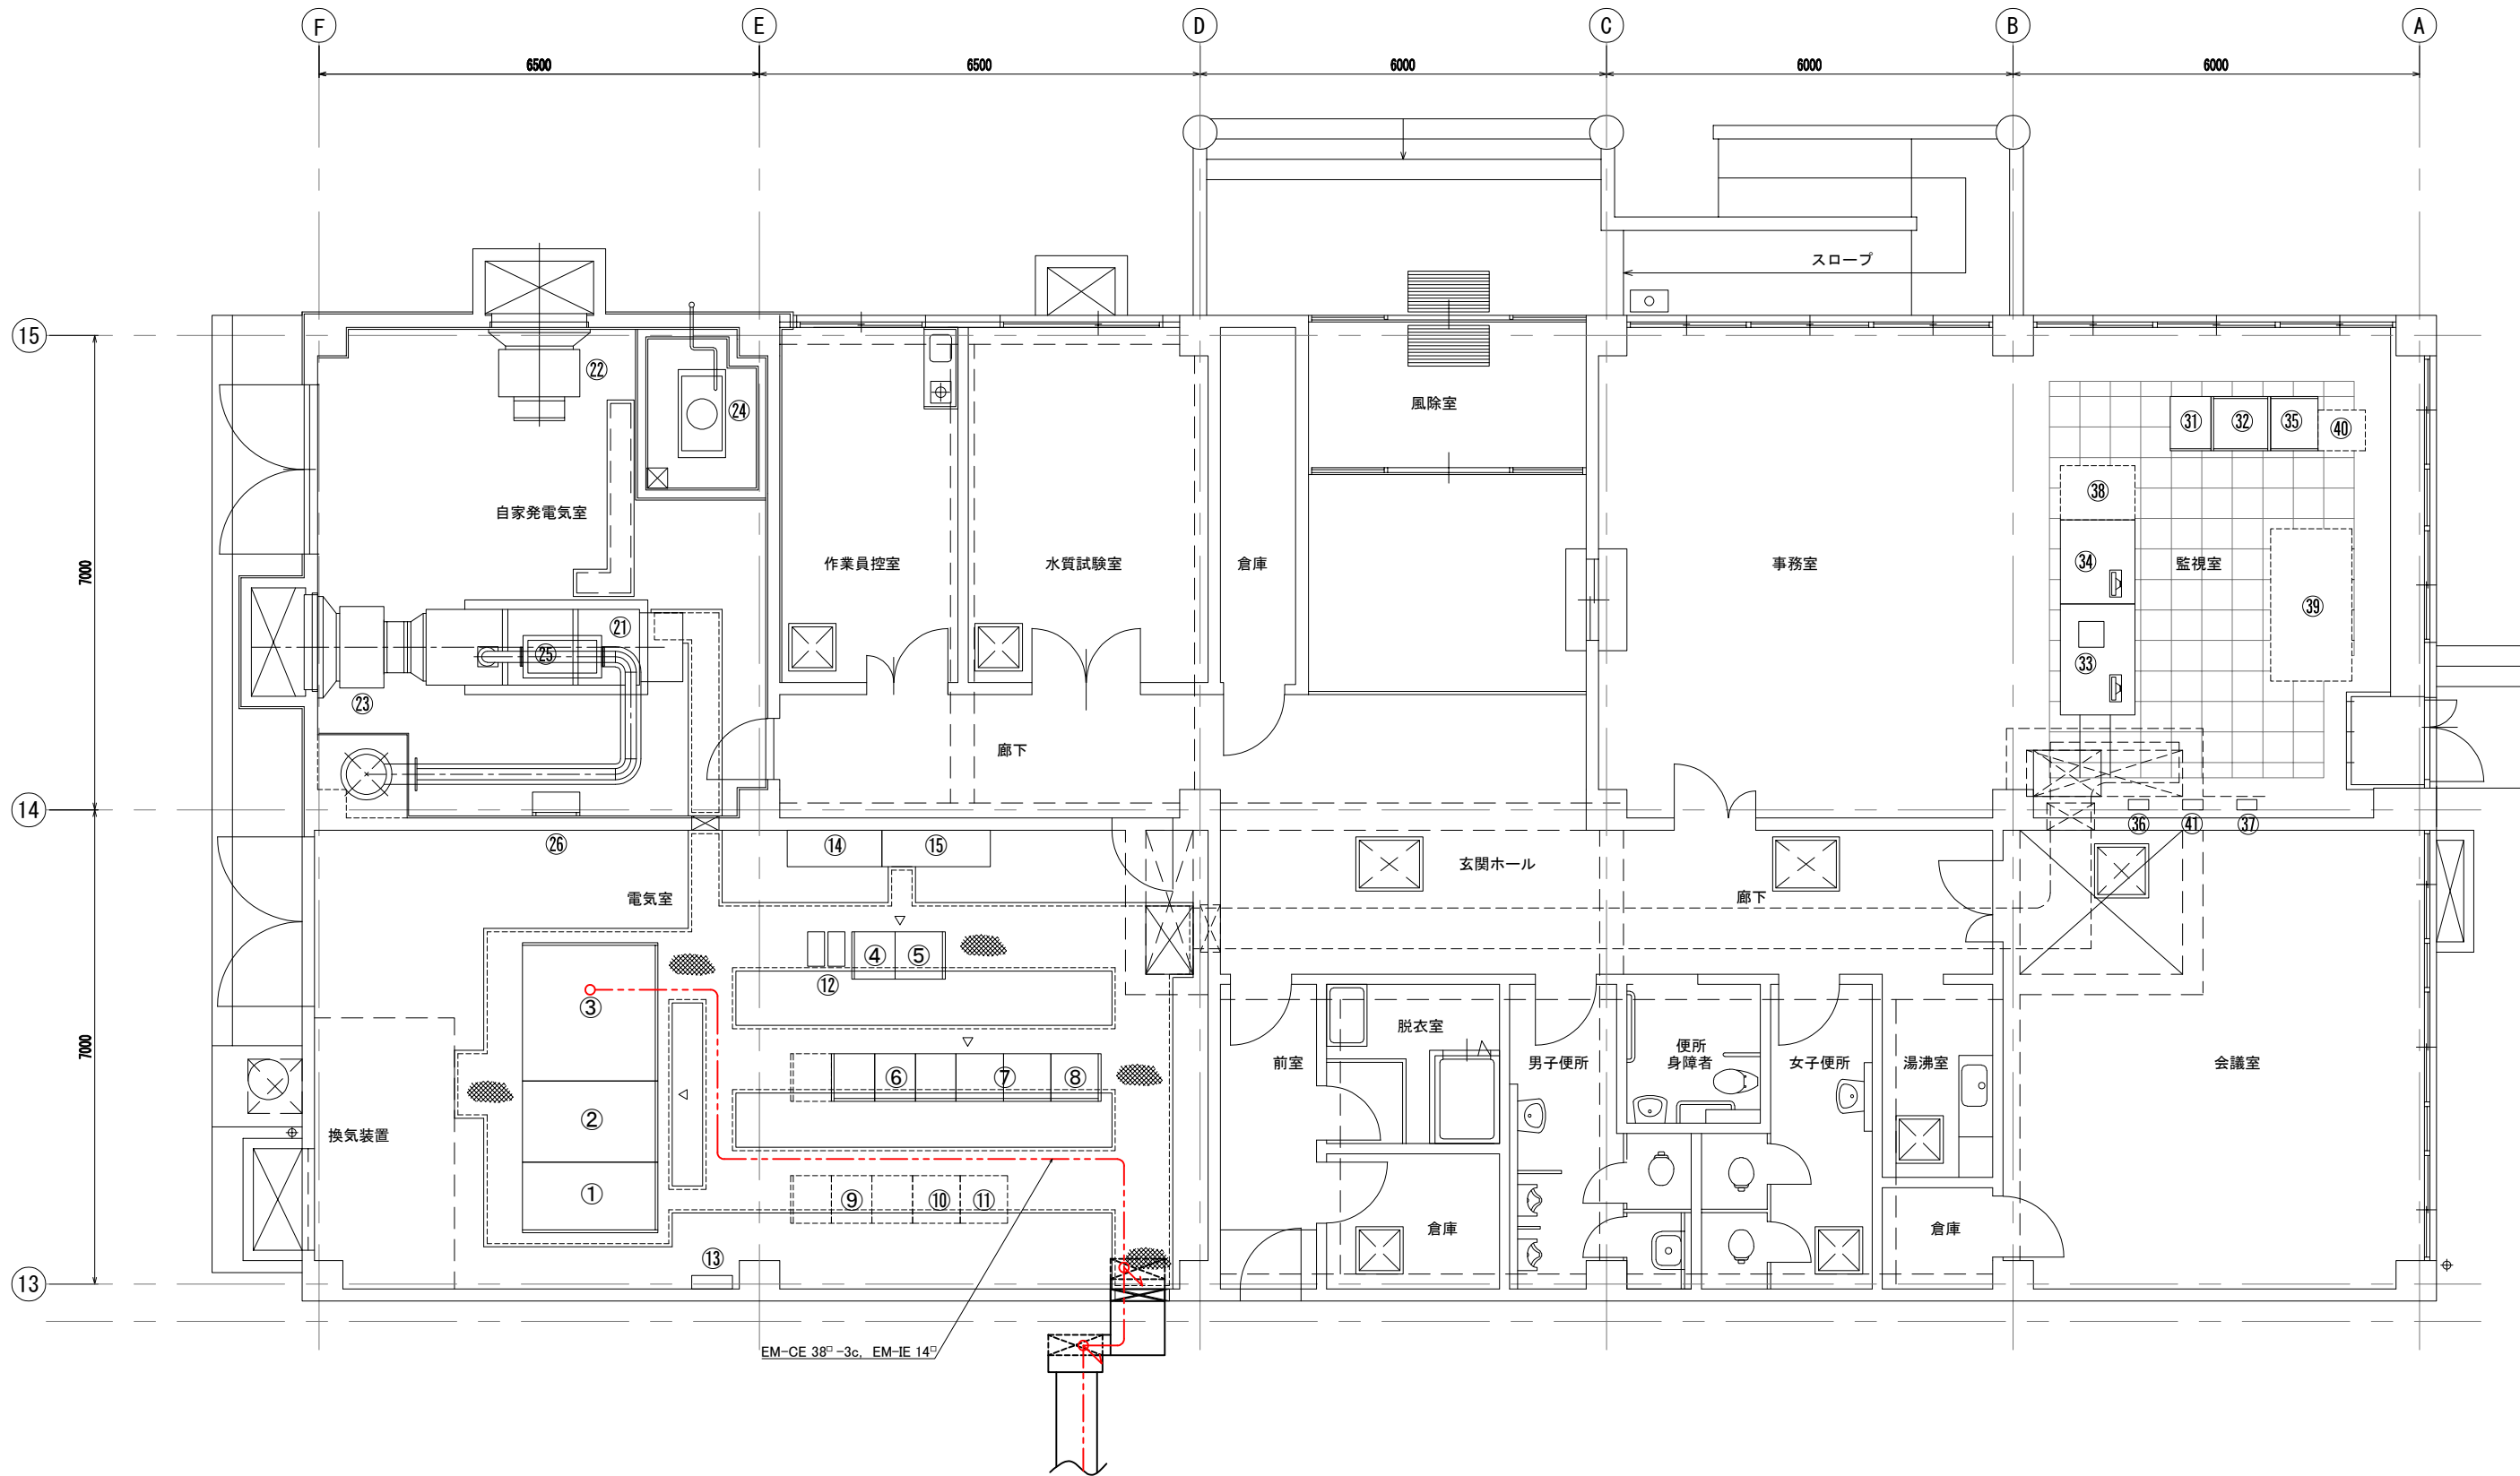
F E D C B A
6500 6500 6000 6000 6000
15
14
13
7000
7000
スロープ
㉒
㉔
自家発電気室
作業員控室
水質試験室
倉庫
風除室
事務室
監視室
㉛ ㉜ ㉟ ㊵
㊳
㉞
㊴
㉝
㉑
㉕
㉓
廊下
㉖
⑭ ⑮
玄関ホール
廊下
㊱ ㊶ ㊲
電気室
④ ⑤
⑫
③
②
①
⑥ ⑦ ⑧
⑨ ⑩ ⑪
⑬
換気装置
前室
脱衣室
男子便所
便所
身障者
女子便所
湯沸室
会議室
倉庫
倉庫
EM-CE 38□-3c, EM-IE 14□